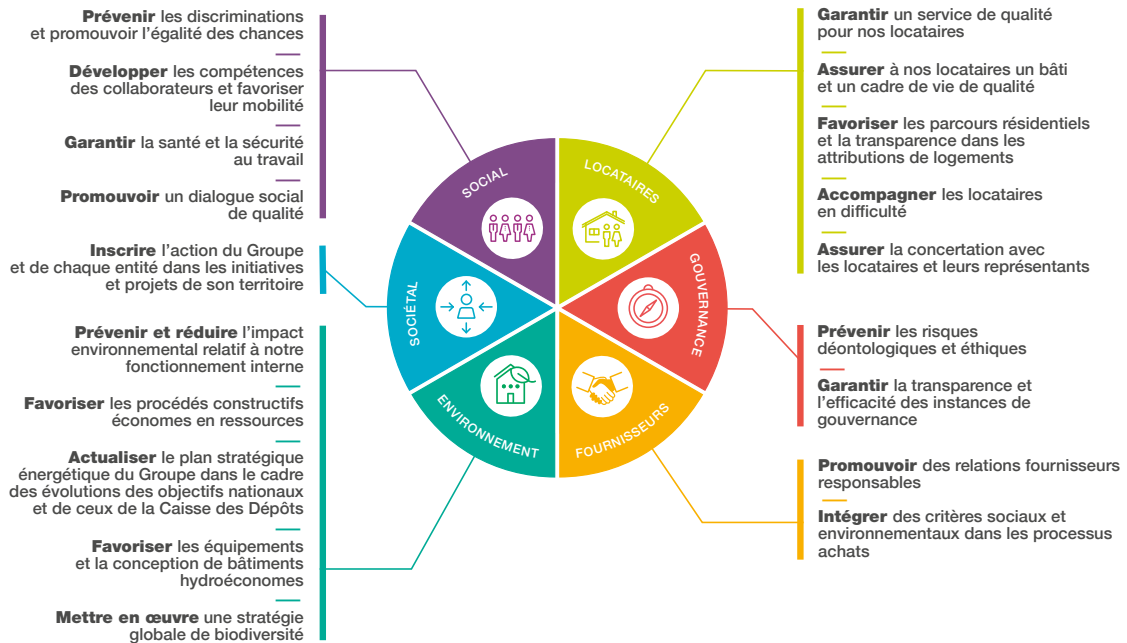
**Prévenir** les discriminations et promouvoir l'égalité des chances

**Développer** les compétences des collaborateurs et favoriser leur mobilité

**Garantir** la santé et la sécurité au travail

**Promouvoir** un dialogue social de qualité

**Inscrire** l'action du Groupe et de chaque entité dans les initiatives et projets de son territoire

**Prévenir et réduire** l'impact environnemental relatif à notre fonctionnement interne

**Favoriser** les procédés constructifs économes en ressources

**Actualiser** le plan stratégique énergétique du Groupe dans le cadre des évolutions des objectifs nationaux et de ceux de la Caisse des Dépôts

**Favoriser** les équipements et la conception de bâtiments hydroéconomes

**Mettre en œuvre** une stratégie globale de biodiversité

SOCIAL

LOCATAIRES

GOUVERNANCE

FOURNISSEURS

ENVIRONNEMENT

SOCIÉTAL

**Garantir** un service de qualité pour nos locataires

**Assurer** à nos locataires un bâti et un cadre de vie de qualité

**Favoriser** les parcours résidentiels et la transparence dans les attributions de logements

**Accompagner** les locataires en difficulté

**Assurer** la concertation avec les locataires et leurs représentants

**Prévenir** les risques déontologiques et éthiques

**Garantir** la transparence et l'efficacité des instances de gouvernance

**Promouvoir** des relations fournisseurs responsables

**Intégrer** des critères sociaux et environnementaux dans les processus achats